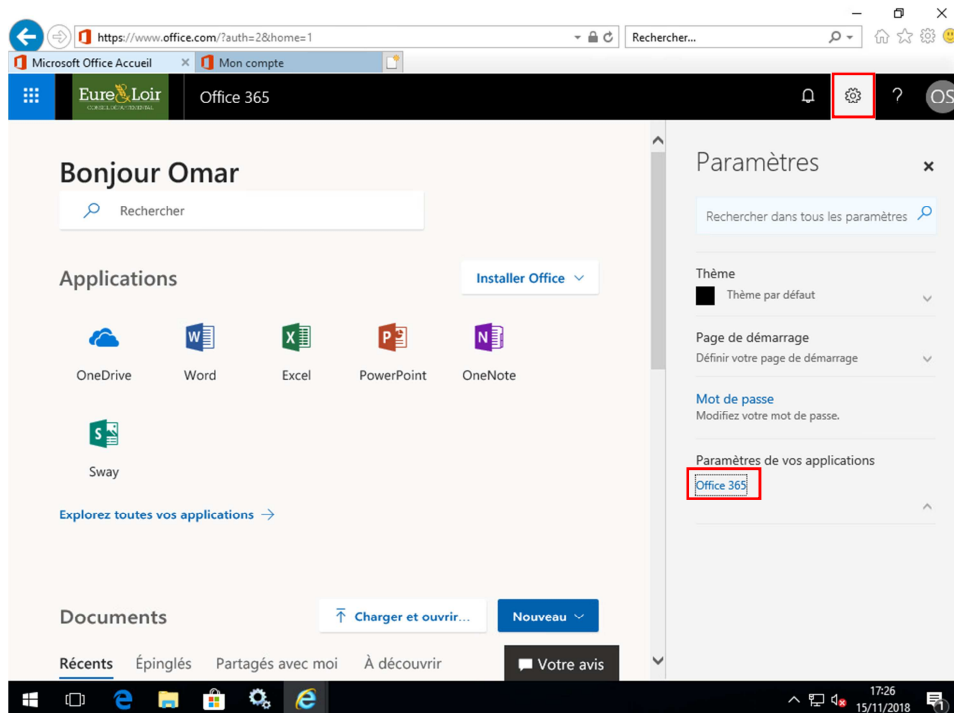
https://www.office.com/?auth=2&home=1

Rechercher...

Microsoft Office Accueil

Mon compte

Eure & Loir
CONSEIL DÉPARTEMENTAL

Office 365

?

OS

Bonjour Omar

Rechercher

Applications

Installer Office

OneDrive

Word

Excel

PowerPoint

OneNote

Sway

Explorez toutes vos applications →

Documents

Charger et ouvrir...

Nouveau

Récents

Épinglés

Partagés avec moi

À découvrir

Votre avis

Paramètres

Rechercher dans tous les paramètres

Thème

Thème par défaut

Page de démarrage

Définir votre page de démarrage

Mot de passe

Modifiez votre mot de passe.

Paramètres de vos applications

Office 365

17:26
15/11/2018